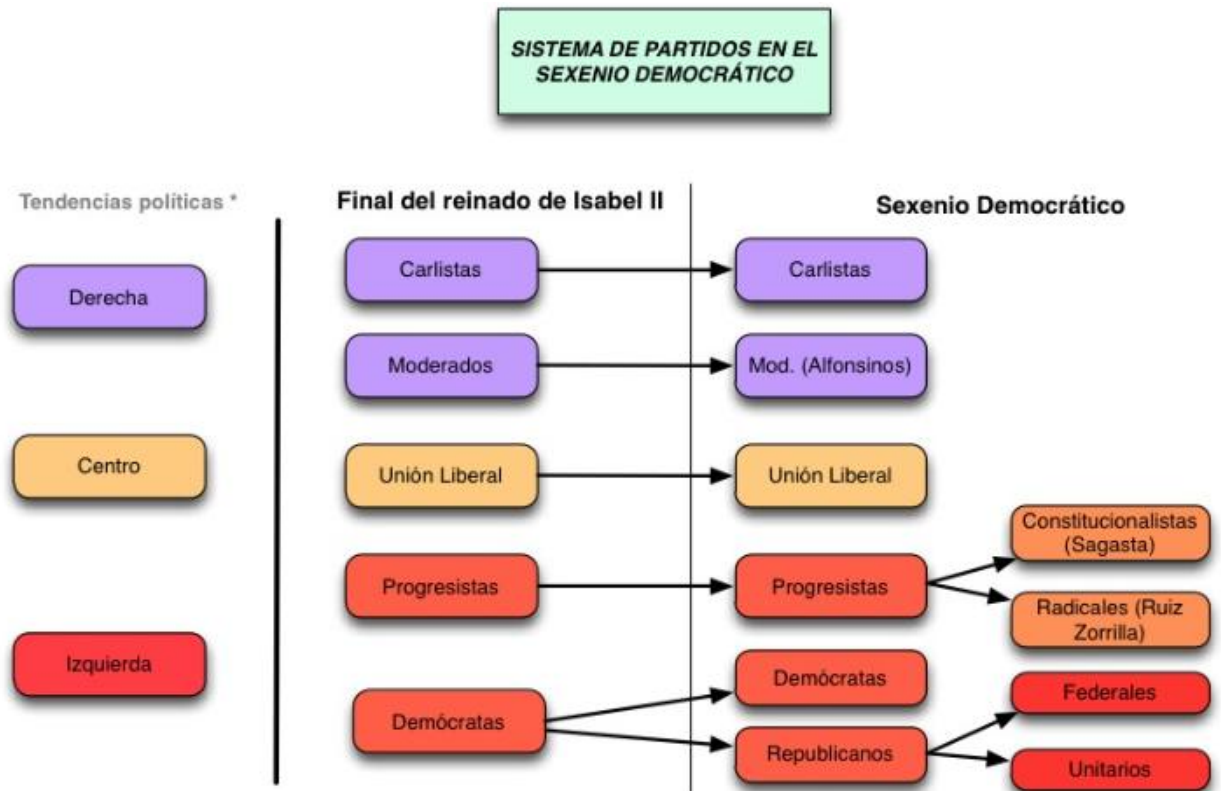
SISTEMA DE PARTIDOS EN EL SEXENIO DEMOCRÁTICO

Tendencias políticas *

Derecha

Centro

Izquierda

Final del reinado de Isabel II

Carlistas

Moderados

Unión Liberal

Progresistas

Demócratas

Sexenio Democrático

Carlistas

Mod. (Alfonsinos)

Unión Liberal

Progresistas

Demócratas

Republicanos

Constitucionalistas (Sagasta)

Radicales (Ruiz Zorrilla)

Federales

Unitarios